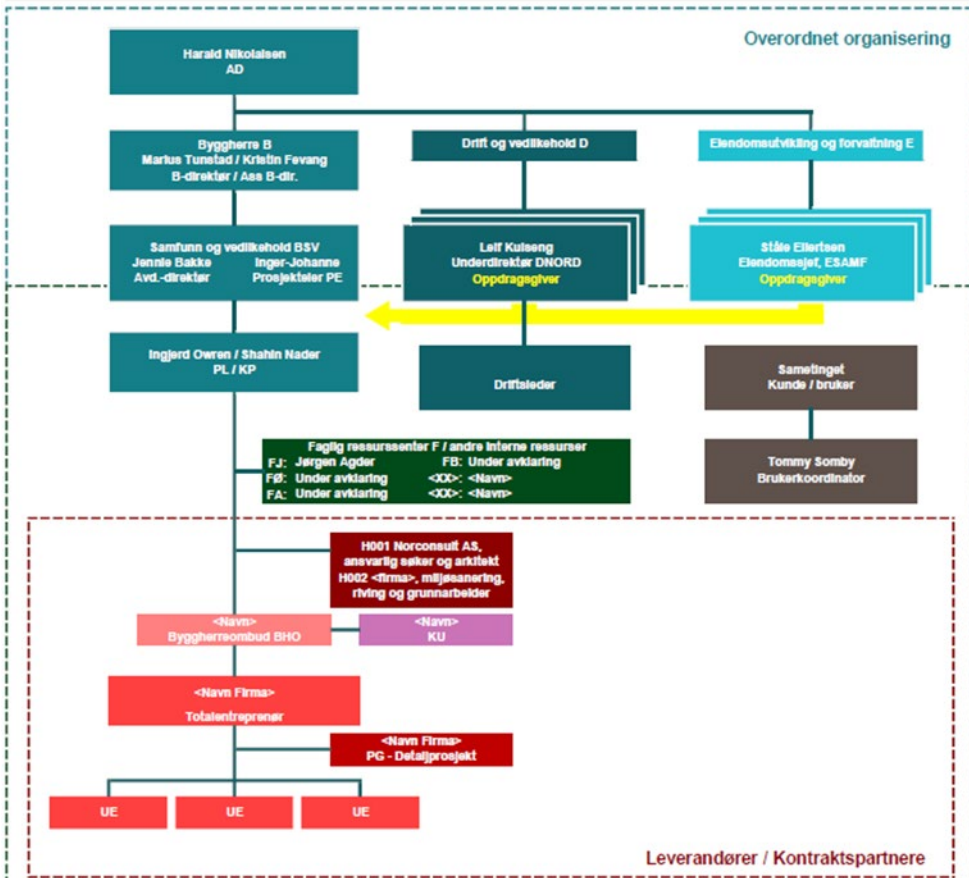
Overordnet organisering

Harald Nikolaisen
AD

Byggherre B
Marius Tunstad / Kristin Fevang
B-direktør / Ass B-dir.

Drift og vedlikehold D

Eiendomsutvikling og forvaltning E

Samfunn og vedlikehold BSV
Jennie Bakke Inger-Johanne
Avd.-direktør Prosjekteier PE

Leif Kulseng
Underdirektør DNORD
Oppdragsgiver

Ståle Ellertsen
Eiendomssjef, ESAMF
Oppdragsgiver

Ingjerd Owren / Shahin Nader
PL / KP

Driftsleder

Sametinget
Kunde / bruker

Faglig ressurssenter F / andre interne ressurser
FJ: Jørgen Agder FB: Under avklaring
FØ: Under avklaring <XX>: <Navn>
FA: Under avklaring <XX>: <Navn>

Tommy Somby
Brukerkoordinator

H001 Norconsult AS, ansvarlig søker og arkitekt
H002 <firma>, miljøsanering, riving og grunnarbeider

<Navn>
Byggherreombud BHO

<Navn>
KU

<Navn Firma>
Totalentreprenør

<Navn Firma>
PG - Detaljprosjekt

UE

UE

UE

Leverandører / Kontraktspartnere